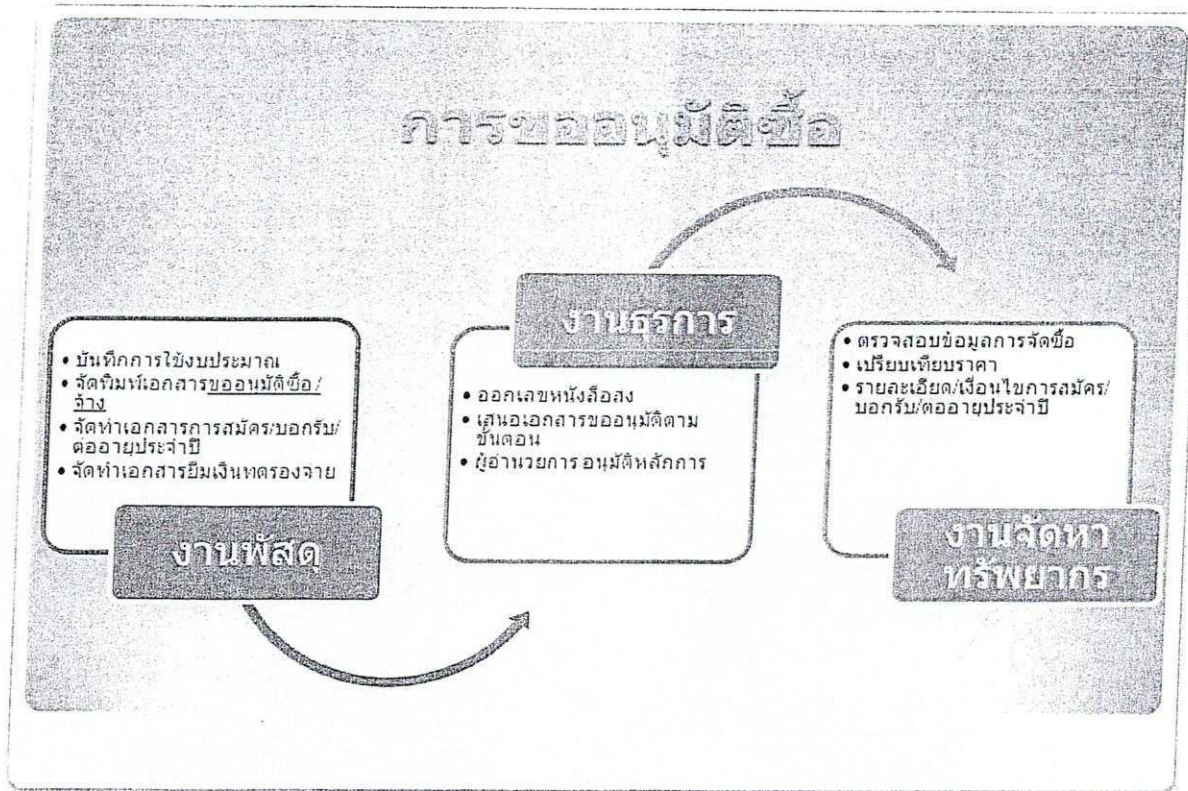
การขออนุมัติซื้อ

• บันทึกการใช้งบประมาณ
• จัดพิมพ์เอกสารขออนุมัติซื้อ/จ้าง
• จัดทำเอกสารการสมัคร/บอกรับ/ต่ออายุประจำปี
• จัดทำเอกสารยืมเงินทดรองจ่าย

งานพัสดุ

งานธุรการ

• ออกเลขหนังสือส่ง
• เสนอเอกสารขออนุมัติตามขั้นตอน
• ผู้อำนวยการ อนุมัติหลักการ

• ตรวจสอบข้อมูลการจัดซื้อ
• เปรียบเทียบราคา
• รายละเอียด/เงื่อนไขการสมัคร/บอกรับ/ต่ออายุประจำปี

งานจัดหาทรัพยากร